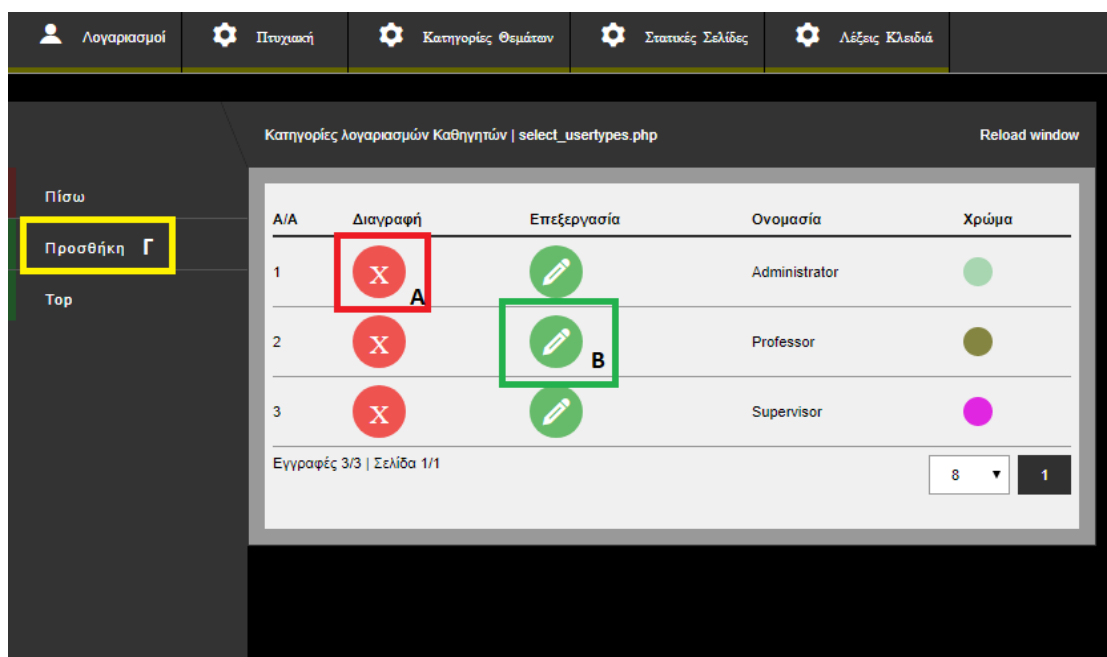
Λογαριασμοί | Πτυχιακή | Κατηγορίες Θεμάτων | Στατικές Σελίδες | Λέξεις Κλειδιά

Κατηγορίες λογαριασμών Καθηγητών | select_usertypes.php

Reload window

Πίσω

Προσθήκη Γ

Top

| Α/Α | Διαγραφή | Επεξεργασία | Ονομασία | Χρώμα |
|---|---|---|---|---|
| 1 | X A | | Administrator | |
| 2 | X | B | Professor | |
| 3 | X | | Supervisor | |

Εγγραφές 3/3 | Σελίδα 1/1

8

1